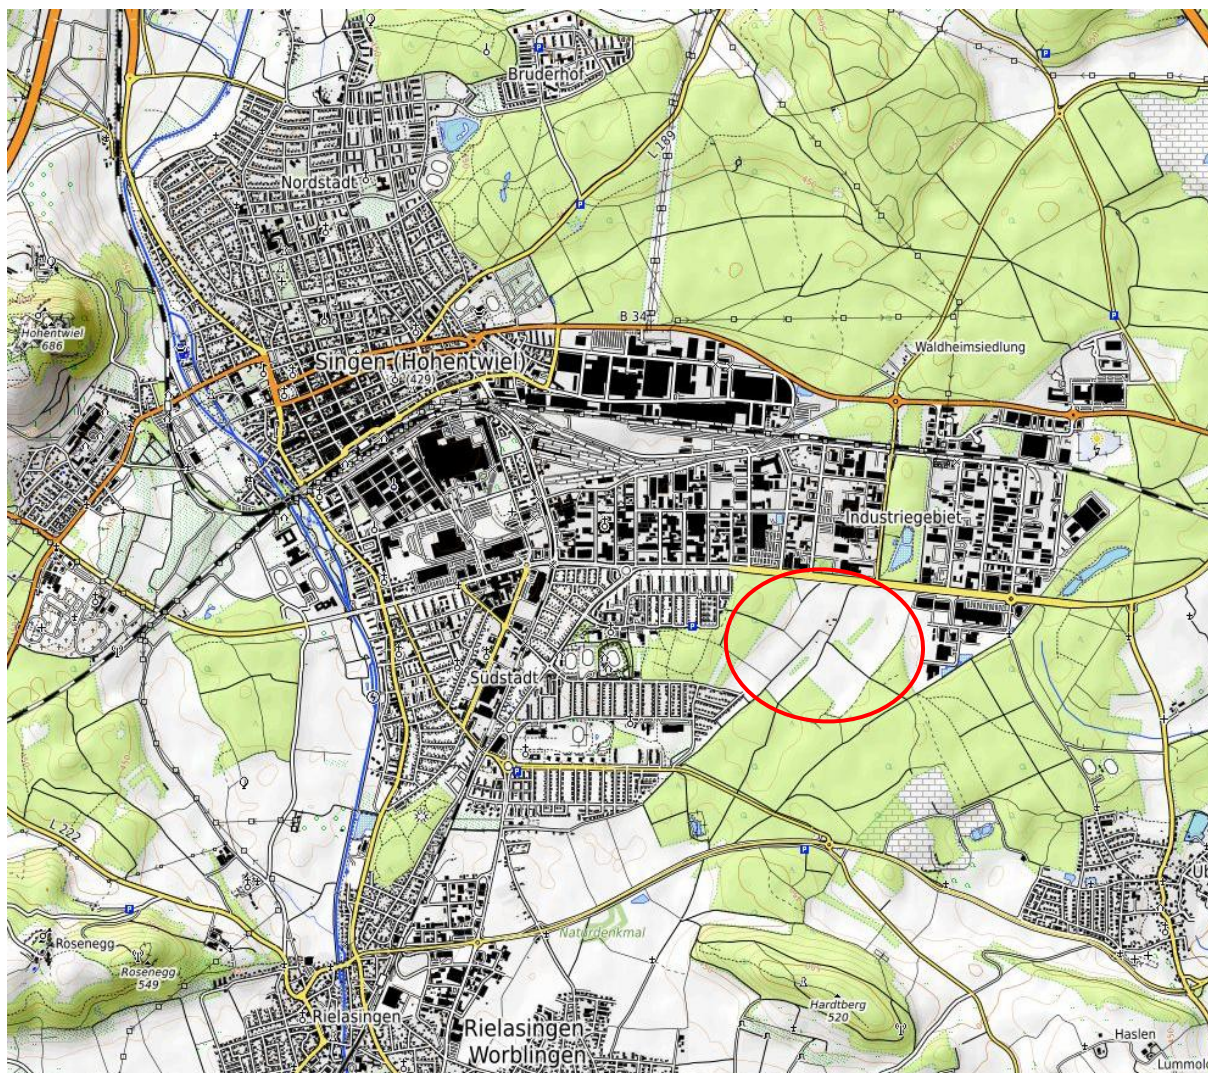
Bruderhof

L 189

Nordstadt

Hohentwiel
686

B 34

Waldheimsiedlung

Singen (Hohentwiel)
(429)

Industriegebiet

Südstadt

L 222

Rosenegg

Rosenegg
549

Naturdenkmal

Hardtberg
520

Rielasingen

Rielasingen-
Worblingen

Haslen

Lummol

Ub